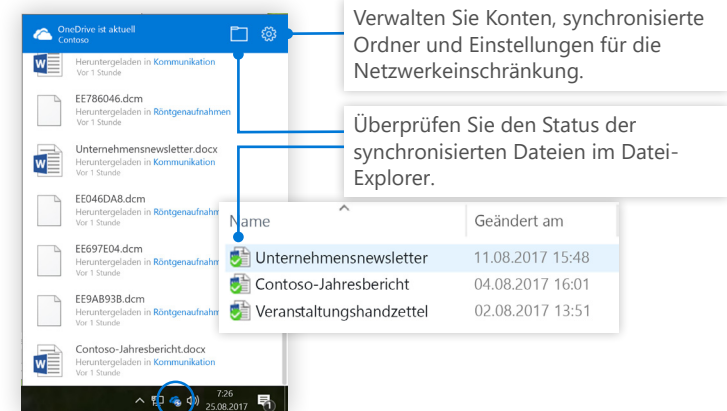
OneDrive ist aktuell
Contoso

Heruntergeladen in Kommunikation
Vor 1 Stunde

EE786046.dcm
Heruntergeladen in Röntgenaufnahmen
Vor 1 Stunde

Unternehmensnewsletter.docx
Heruntergeladen in Kommunikation
Vor 1 Stunde

EE046DA8.dcm
Heruntergeladen in Röntgenaufnahmen
Vor 1 Stunde

EE697E04.dcm
Heruntergeladen in Röntgenaufnahmen
Vor 1 Stunde

EE9AB93B.dcm
Heruntergeladen in Röntgenaufnahmen
Vor 1 Stunde

Contoso-Jahresbericht.docx
Heruntergeladen in Kommunikation
Vor 1 Stunde

7:26
25.08.2017

Verwalten Sie Konten, synchronisierte Ordner und Einstellungen für die Netzwerkeinschränkung.

Überprüfen Sie den Status der synchronisierten Dateien im Datei-Explorer.

| Name | Geändert am |
|---|---|
| Unternehmensnewsletter | 11.08.2017 15:48 |
| Contoso-Jahresbericht | 04.08.2017 16:01 |
| Veranstaltungshandzettel | 02.08.2017 13:51 |